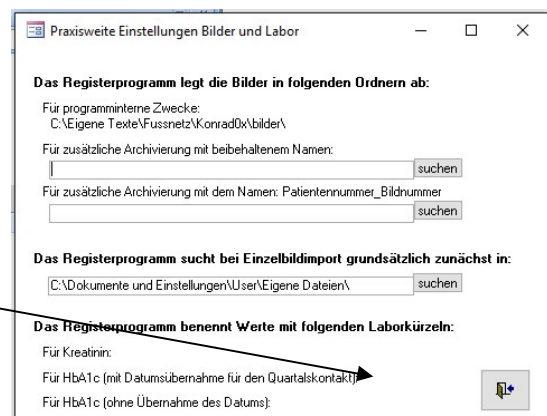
Praxisweite Einstellungen Bilder und Labor

Das Registerprogramm legt die Bilder in folgenden Ordnern ab:

Für programminterne Zwecke:
C:\Eigene Texte\Fussnetz\Konrad0x\bilder\

Für zusätzliche Archivierung mit beibehaltenem Namen:

suchen

Für zusätzliche Archivierung mit dem Namen: Patientennummer_Bildnummer

suchen

Das Registerprogramm sucht bei Einzelbildimport grundsätzlich zunächst in:

C:\Dokumente und Einstellungen\User\Eigene Dateien\

suchen

Das Registerprogramm benennt Werte mit folgenden Laborkürzeln:

Für Kreatinin:

Für HbA1c (mit Datumsübernahme für den Quartalskontakt):

Für HbA1c (ohne Übernahme des Datums):